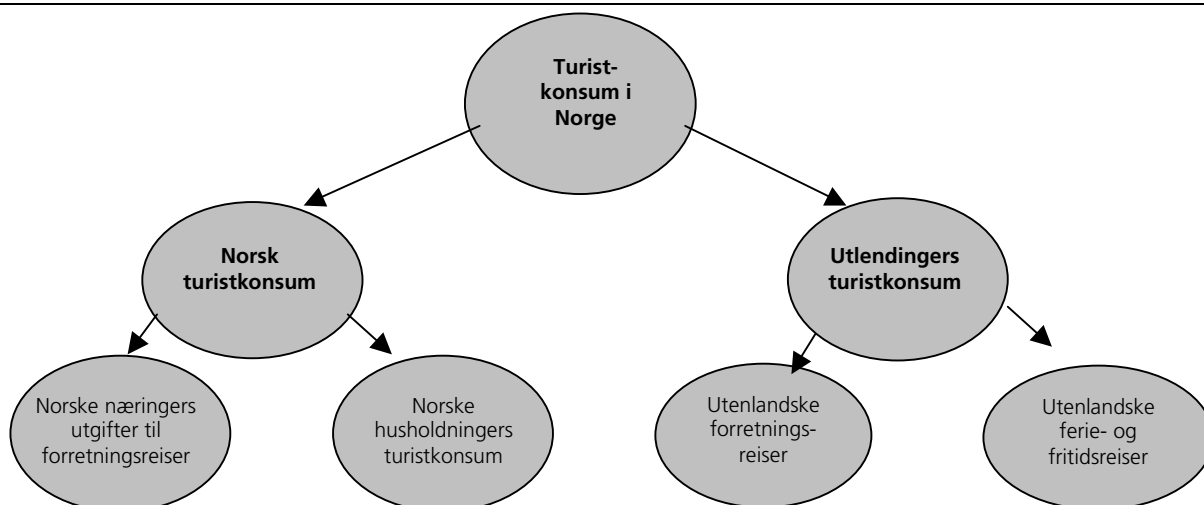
Turistkonsum i Norge

Norsk turistkonsum

Utlendingers turistkonsum

Norske næringers utgifter til forretningsreiser

Norske husholdningers turistkonsum

Utenlandske forretningsreiser

Utenlandske ferie- og fritidsreiser